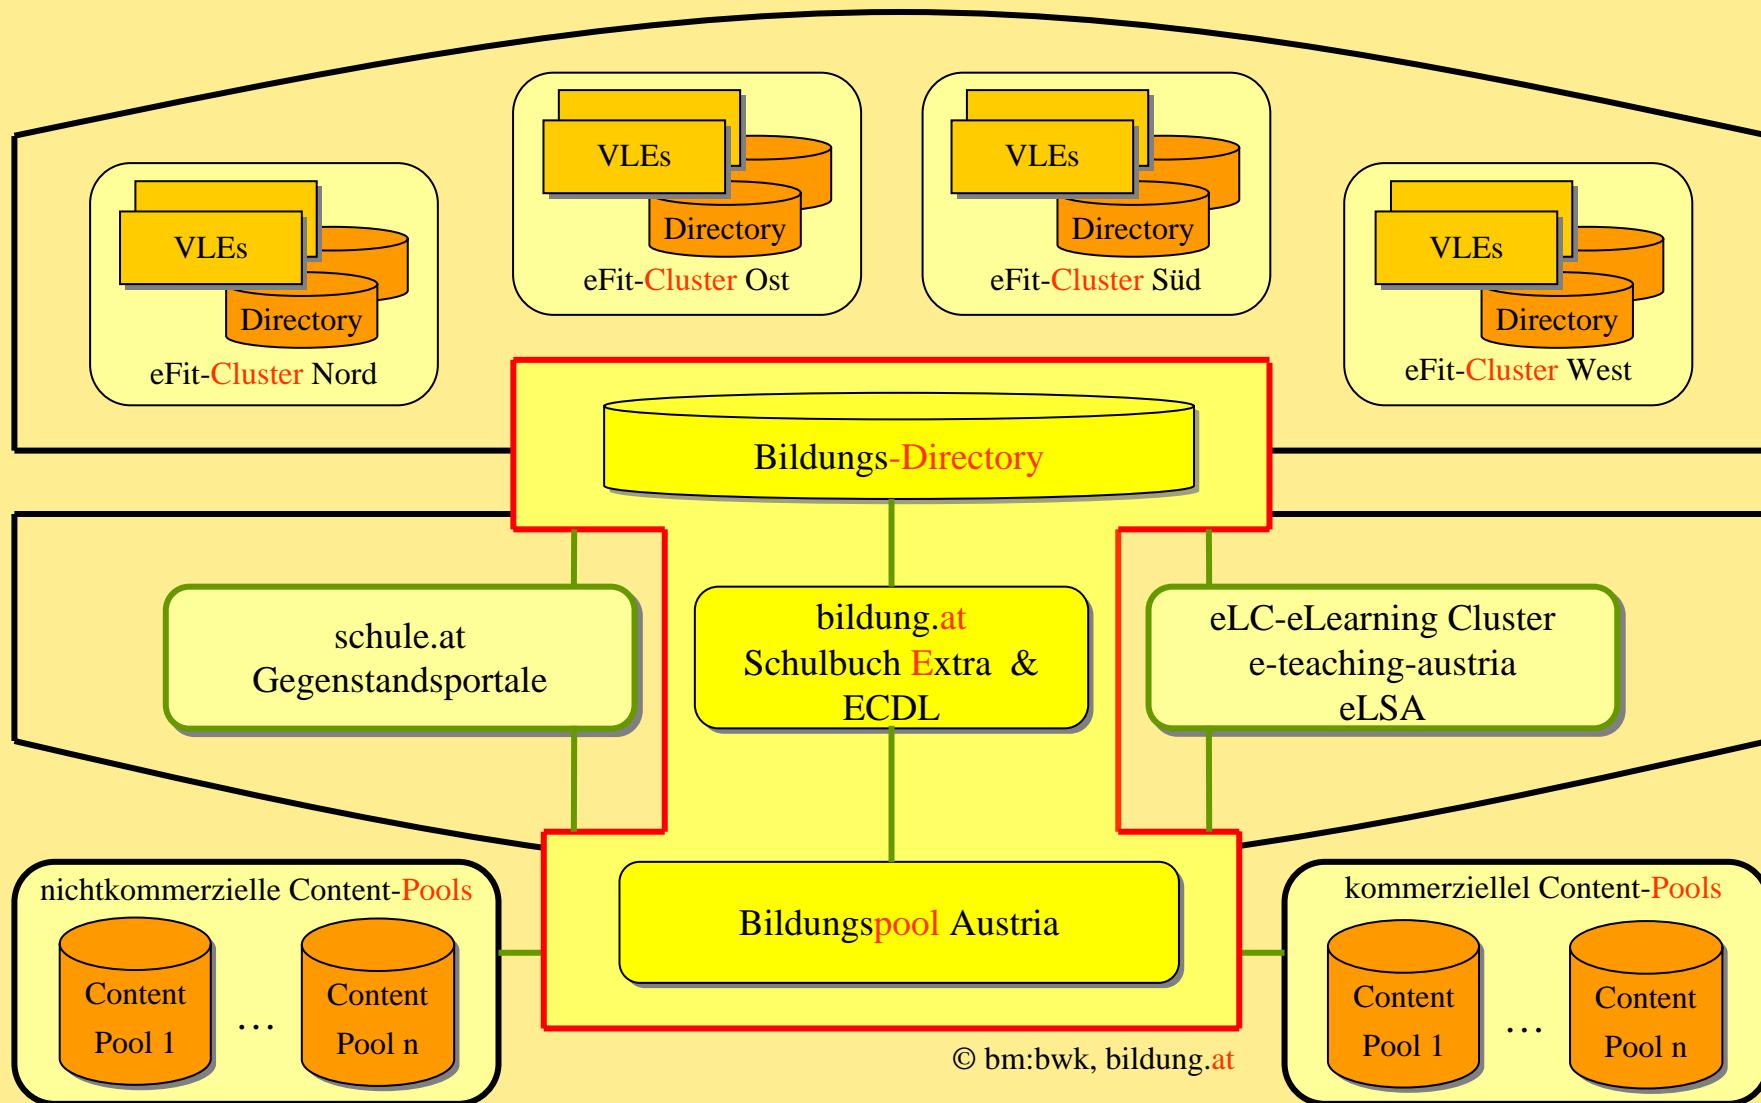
VLEs
Directory
eFit-Cluster Ost

VLEs
Directory
eFit-Cluster Süd

VLEs
Directory
eFit-Cluster Nord

VLEs
Directory
eFit-Cluster West

Bildungs-Directory

schule.at
Gegenstandsportale

bildung.at
Schulbuch Extra &
ECDL

eLC-eLearning Cluster
e-teaching-austria
eLSA

nichtkommerzielle Content-Pools
Content Pool 1
...
Content Pool n

Bildungspool Austria

kommerziellel Content-Pools
Content Pool 1
...
Content Pool n

© bm:bwk, bildung.at